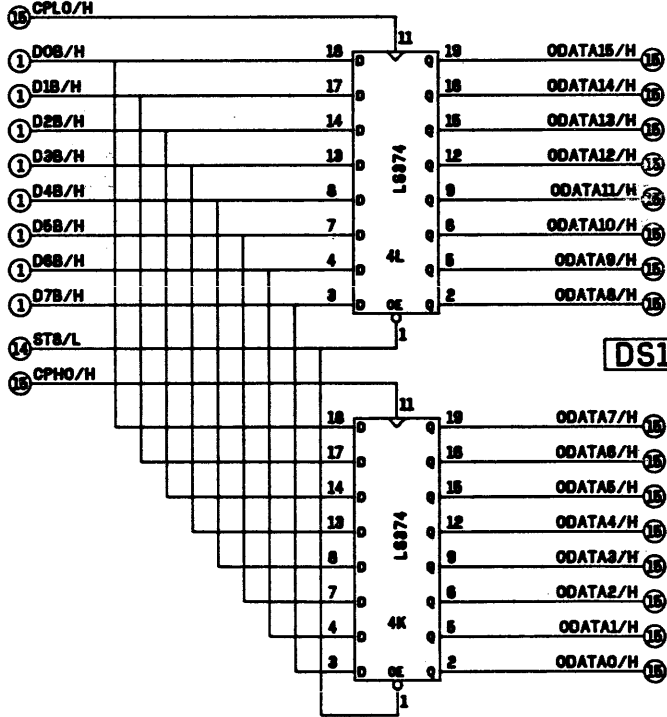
15 CPLO/H
11
1 D0B/H 18 D Q 19 ODATA15/H 15
1 D1B/H 17 D Q 16 ODATA14/H 15
1 D2B/H 14 D Q 15 ODATA13/H 15
1 D3B/H 13 D Q 12 ODATA12/H 15
1 D4B/H 8 D Q 9 ODATA11/H 15
1 D5B/H 7 D Q 6 ODATA10/H 15
1 D6B/H 4 D Q 5 ODATA9/H 15
1 D7B/H 3 D Q 2 ODATA8/H 15
LS374
4L
OE
1
14 STB/L
15 CPHO/H
DS1
11
18 D Q 19 ODATA7/H 15
17 D Q 16 ODATA6/H 15
14 D Q 15 ODATA5/H 15
13 D Q 12 ODATA4/H 15
8 D Q 9 ODATA3/H 15
7 D Q 6 ODATA2/H 15
4 D Q 5 ODATA1/H 15
3 D Q 2 ODATA0/H 15
LS374
4K
OE
1